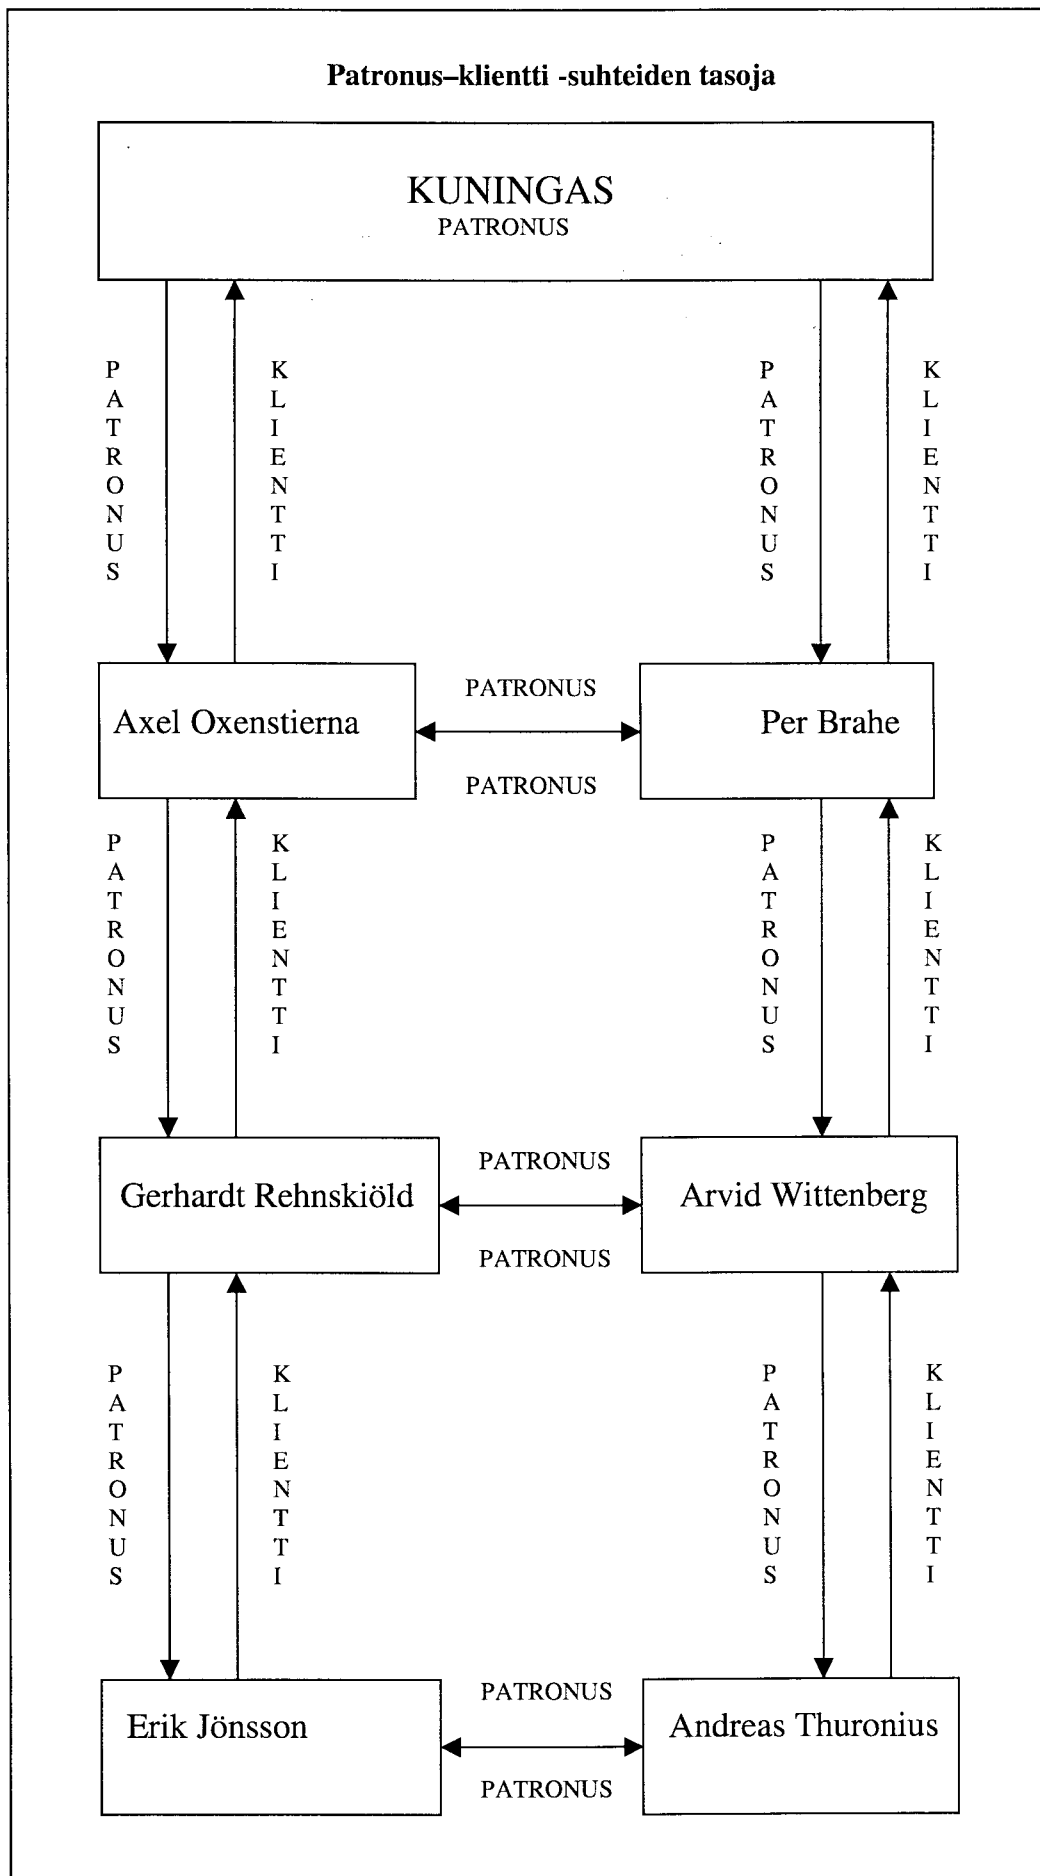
Patronus–klientti -suhteiden tasoja

KUNINGAS
PATRONUS

PATRONUS

KLIENTTI

PATRONUS

KLIENTTI

Axel Oxenstierna

PATRONUS

PATRONUS

Per Brahe

PATRONUS

KLIENTTI

PATRONUS

KLIENTTI

Gerhardt Rehnskiöld

PATRONUS

PATRONUS

Arvid Wittenberg

PATRONUS

KLIENTTI

PATRONUS

KLIENTTI

Erik Jönsson

PATRONUS

PATRONUS

Andreas Thuronius